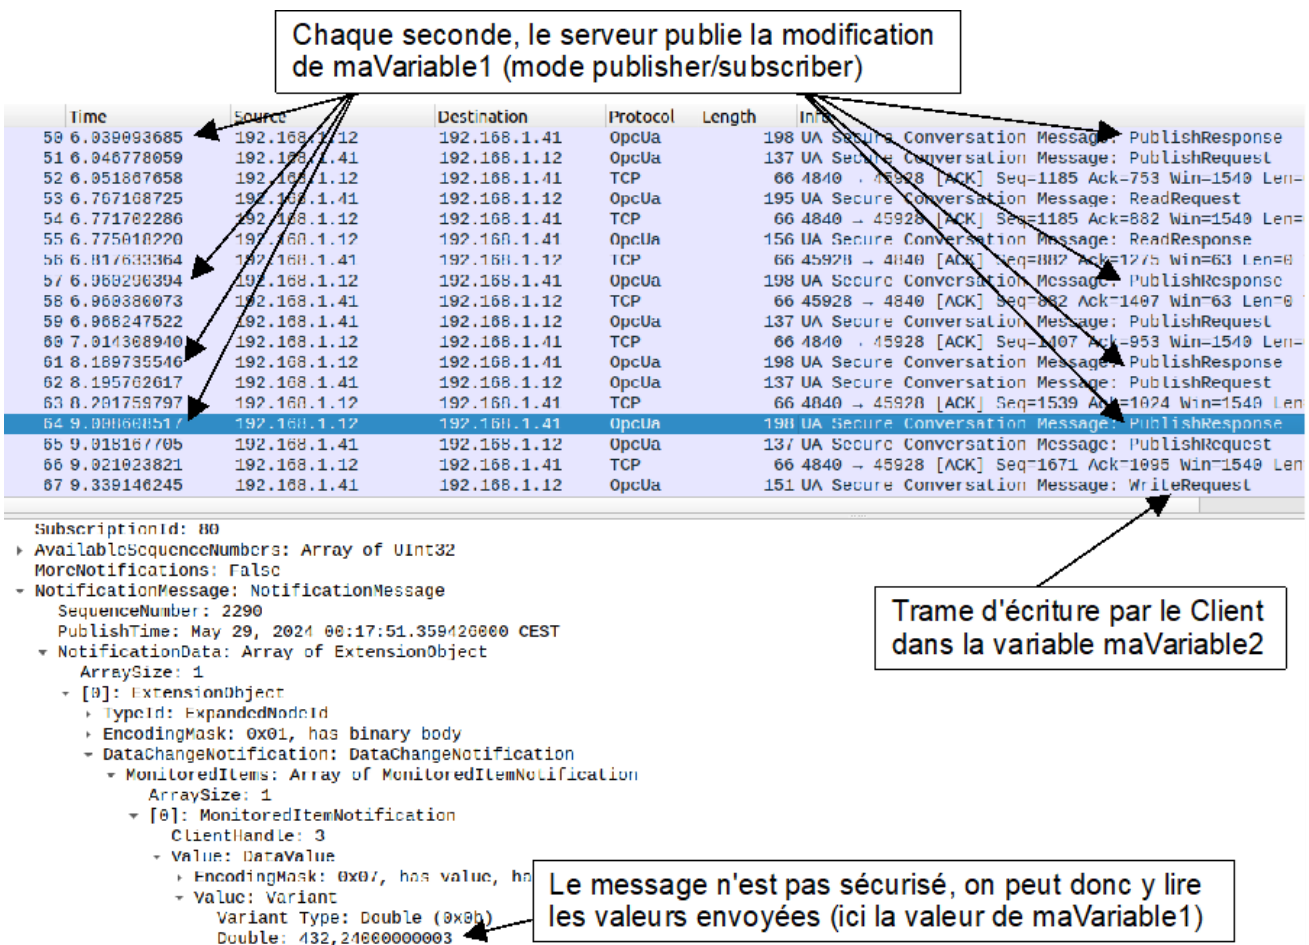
Chaque seconde, le serveur publie la modification de maVariable1 (mode publisher/subscriber)

| Time | Source | Destination | Protocol | Length | Info |
|---|---|---|---|---|---|
| 50 6.039093685 | 192.168.1.12 | 192.168.1.41 | OpcUa | 198 | UA Secure Conversation Message: PublishResponse |
| 51 6.046778059 | 192.168.1.41 | 192.168.1.12 | OpcUa | 137 | UA Secure Conversation Message: PublishRequest |
| 52 6.051867658 | 192.168.1.12 | 192.168.1.41 | TCP | 66 | 4840 → 45928 [ACK] Seq=1185 Ack=753 Win=1540 Len= |
| 53 6.767168725 | 192.168.1.41 | 192.168.1.12 | OpcUa | 195 | UA Secure Conversation Message: ReadRequest |
| 54 6.771702286 | 192.168.1.12 | 192.168.1.41 | TCP | 66 | 4840 → 45928 [ACK] Seq=1185 Ack=882 Win=1540 Len= |
| 55 6.775018220 | 192.168.1.12 | 192.168.1.41 | OpcUa | 156 | UA Secure Conversation Message: ReadResponse |
| 56 6.817633364 | 192.168.1.41 | 192.168.1.12 | TCP | 66 | 45928 → 4840 [ACK] Seq=882 Ack=1275 Win=63 Len=0 |
| 57 6.960206394 | 192.168.1.12 | 192.168.1.41 | OpcUa | 198 | UA Secure Conversation Message: PublishResponse |
| 58 6.960386073 | 192.168.1.41 | 192.168.1.12 | TCP | 66 | 45928 → 4840 [ACK] Seq=882 Ack=1407 Win=63 Len=0 |
| 59 6.968247522 | 192.168.1.41 | 192.168.1.12 | OpcUa | 137 | UA Secure Conversation Message: PublishRequest |
| 60 7.014308940 | 192.168.1.12 | 192.168.1.41 | TCP | 66 | 4840 → 45928 [ACK] Seq=1407 Ack=953 Win=1540 Len= |
| 61 8.189735546 | 192.168.1.12 | 192.168.1.41 | OpcUa | 198 | UA Secure Conversation Message: PublishResponse |
| 62 8.195762617 | 192.168.1.41 | 192.168.1.12 | OpcUa | 137 | UA Secure Conversation Message: PublishRequest |
| 63 8.201759797 | 192.168.1.12 | 192.168.1.41 | TCP | 66 | 4840 → 45928 [ACK] Seq=1539 Ack=1024 Win=1540 Len |
| 64 9.008668517 | 192.168.1.12 | 192.168.1.41 | OpcUa | 198 | UA Secure Conversation Message: PublishResponse |
| 65 9.018167705 | 192.168.1.41 | 192.168.1.12 | OpcUa | 137 | UA Secure Conversation Message: PublishRequest |
| 66 9.021023821 | 192.168.1.12 | 192.168.1.41 | TCP | 66 | 4840 → 45928 [ACK] Seq=1671 Ack=1095 Win=1540 Len |
| 67 9.339146245 | 192.168.1.41 | 192.168.1.12 | OpcUa | 151 | UA Secure Conversation Message: WriteRequest |

SubscriptionId: 80
AvailableSequenceNumbers: Array of UInt32
MoreNotifications: False
NotificationMessage: NotificationMessage
SequenceNumber: 2290
PublishTime: May 29, 2024 08:17:51.359426000 CEST
NotificationData: Array of ExtensionObject
ArraySize: 1
[0]: ExtensionObject
TypeId: ExpandedNodeId
EncodingMask: 0x01, has binary body
DataChangeNotification: DataChangeNotification
MonitoredItems: Array of MonitoredItemNotification
ArraySize: 1
[0]: MonitoredItemNotification
ClientHandle: 3
Value: DataValue
EncodingMask: 0x07, has value, ha
Value: Variant
Variant Type: Double (0x0b)
Double: 432,24600000003

Trame d'écriture par le Client dans la variable maVariable2

Le message n'est pas sécurisé, on peut donc y lire les valeurs envoyées (ici la valeur de maVariable1)